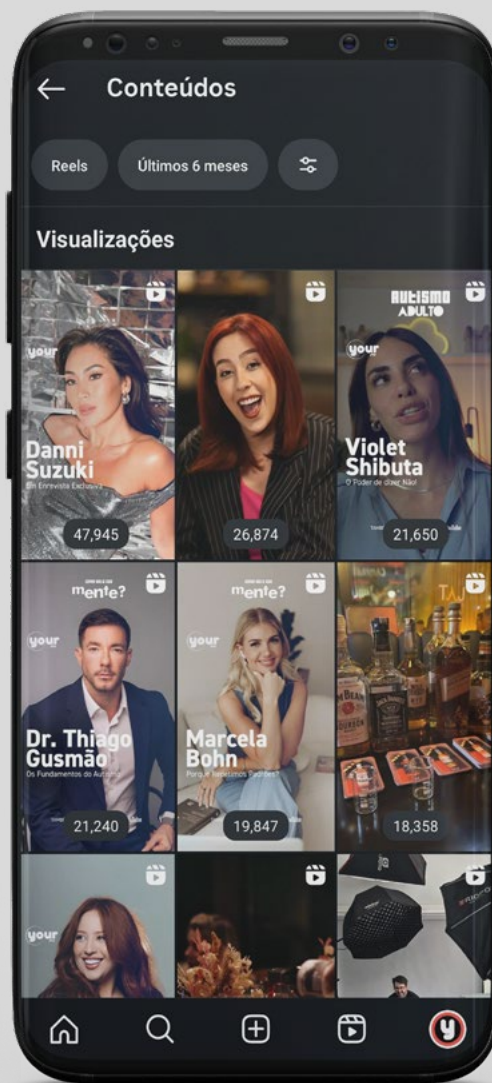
Conteúdos

Reels
Últimos 6 meses

Visualizações

your
Danni Suzuki
Em Entrevista Exclusiva
47,945

26,874

AUTISMO ADULTO
your
Violet Shibuta
O Poder de dizer Não!
21,650

mente?
your
Dr. Thiago Gusmão
Os Fundamentos do Autismo
21,240

mente?
your
Marcela Bohn
Porque Repetimos Padrões?
19,847

18,358

your